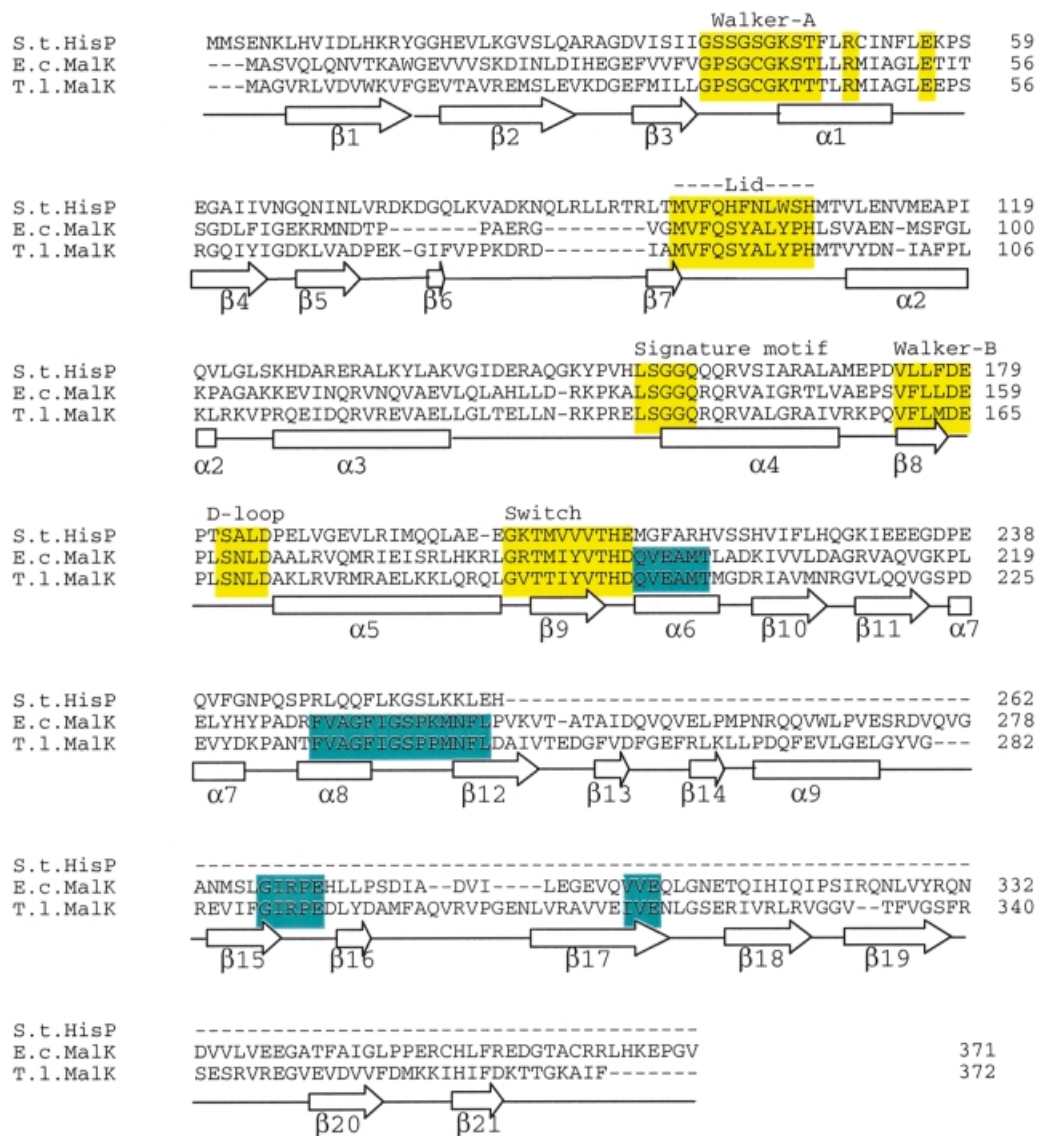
Walker-A

S.t.HisP MMSENKLHVIDLHKRYGGHEVLKGVSLQARAGDVISIIGSSGSGKSTFLRCINFLEKPS 59
E.c.MalK ---MASVQLQNVTKAWGEVVVSKDINLDIHEGEFVVFVGPSGCGKSTLLRMIAGLETIT 56
T.l.MalK ---MAGVRLVDVWKVFGEVTAVREMSLEVKDGEFMILLGPSGCGKTTTLRMIAGLEEPS 56

$\beta$1 $\beta$2 $\beta$3 $\alpha$1

----Lid----

S.t.HisP EGAIIVNGQNINLVRDKDGQLKVADKNQLRLLRTRLTMVFQHFNLWSHMTVLENVMEAPI 119
E.c.MalK SGDLFIGEKRMNDTP-------PAERG--------VGMVFQSYALYPHLSVAEN-MSFGL 100
T.l.MalK RGQIYIGDKLVADPEK-GIFVPPKDRD--------IAMVFQSYALYPHMTVYDN-IAFPL 106

$\beta$4 $\beta$5 $\beta$6 $\beta$7 $\alpha$2

Signature motif Walker-B

S.t.HisP QVLGLSKHDARERALKYLAKVGIDERAQGKYPVHLSGGQQQRVSIARALAMEPDVLLFDE 179
E.c.MalK KPAGAKKEVINQRVNQVAEVLQLAHLLD-RKPKALSGGQRQRVAIGRTLVAEPSVFLLDE 159
T.l.MalK KLRKVPRQEIDQRVREVAELLGLTELLN-RKPRELSGGQRQRVALGRAIVRKPQVFLMDE 165

$\alpha$2 $\alpha$3 $\alpha$4 $\beta$8

D-loop Switch

S.t.HisP PTSALDPELVGEVLRIMQQLAE-EGKTMVVVTHEMGFARHVSSHVIFLHQGKIEEEGDPE 238
E.c.MalK PLSNLDAALRVQMRIEISRLHKRLGRTMIYVTHDQVEAMTLADKIVVLDAGRVAQVGKPL 219
T.l.MalK PLSNLDAKLRVRMRAELKKLQRQLGVTTIYVTHDQVEAMTMGDRIAVMNRGVLQQVGSPD 225

$\alpha$5 $\beta$9 $\alpha$6 $\beta$10 $\beta$11 $\alpha$7

S.t.HisP QVFGNPQSPRLQQFLKGSLKKLEH------------------------------------ 262
E.c.MalK ELYHYPADRFVAGFIGSPKMNFLPVKVT-ATAIDQVQVELPMPNRQQVWLPVESRDVQVG 278
T.l.MalK EVYDKPANTFVAGFIGSPPMNFLDAIVTEDGFVDFGEFRLKLLPDQFEVLGELGYVG--- 282

$\alpha$7 $\alpha$8 $\beta$12 $\beta$13 $\beta$14 $\alpha$9

S.t.HisP ------------------------------------------------------------
E.c.MalK ANMSLGIRPEHLLPSDIA--DVI----LEGEVQVVEQLGNETQIHIQIPSIRQNLVYRQN 332
T.l.MalK REVIFGIRPEDLYDAMFAQVRVPGENLVRAVVEIVENLGSERIVRLRVGGV--TFVGSFR 340

$\beta$15 $\beta$16 $\beta$17 $\beta$18 $\beta$19

S.t.HisP ---------------------------------------
E.c.MalK DVVLVEEGATFAIGLPPERCHLFREDGTACRRLHKEPGV 371
T.l.MalK SESRVREGVEVDVVFDMKKIHIFDKTTGKAIF------- 372

$\beta$20 $\beta$21